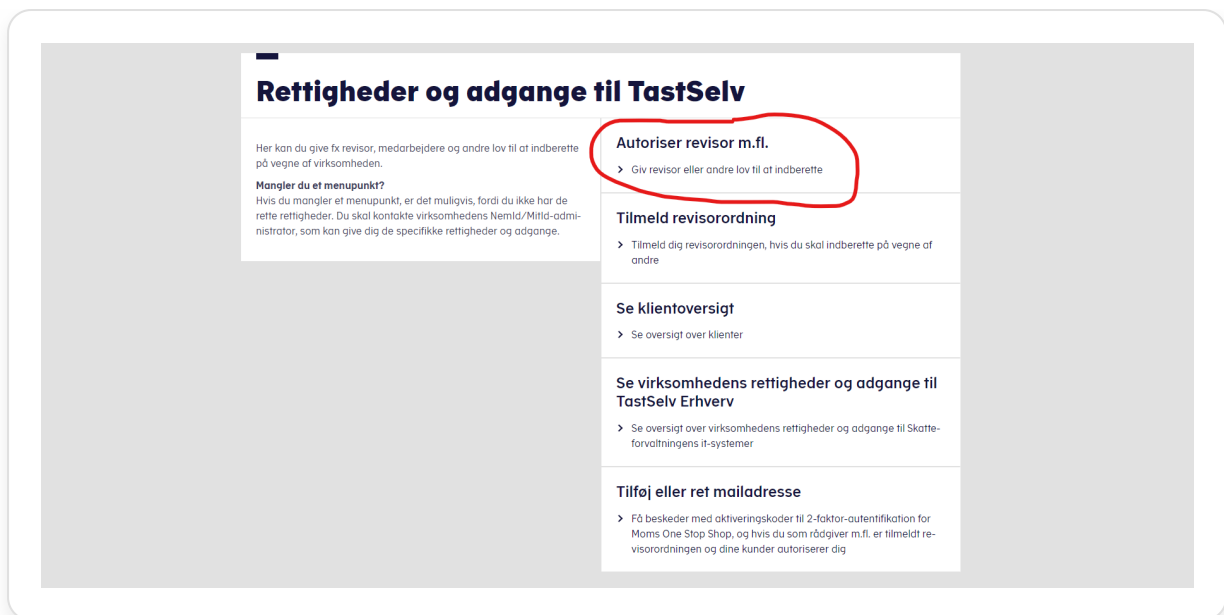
Rettigheder og adgange til TastSelv

Her kan du give fx revisor, medarbejdere og andre lov til at indberette på vegne af virksomheden.

Mangler du et menupunkt?
Hvis du mangler et menupunkt, er det muligvis, fordi du ikke har de rette rettigheder. Du skal kontakte virksomhedens NemId/MitId-administrator, som kan give dig de specifikke rettigheder og adgange.

Autoriser revisor m.fl.
> Giv revisor eller andre lov til at indberette

Tilmeld revisorordning
> Tilmeld dig revisorordningen, hvis du skal indberette på vegne af andre

Se klientoversigt
> Se oversigt over klienter

Se virksomhedens rettigheder og adgange til TastSelv Erhverv
> Se oversigt over virksomhedens rettigheder og adgange til Skatteforvaltningens it-systemer

Tilføj eller ret mailadresse
> Få beskeder med aktiveringskoder til 2-faktor-autentifikation for Moms One Stop Shop, og hvis du som rådgiver m.fl. er tilmeldt revisorordningen og dine kunder autoriserer dig